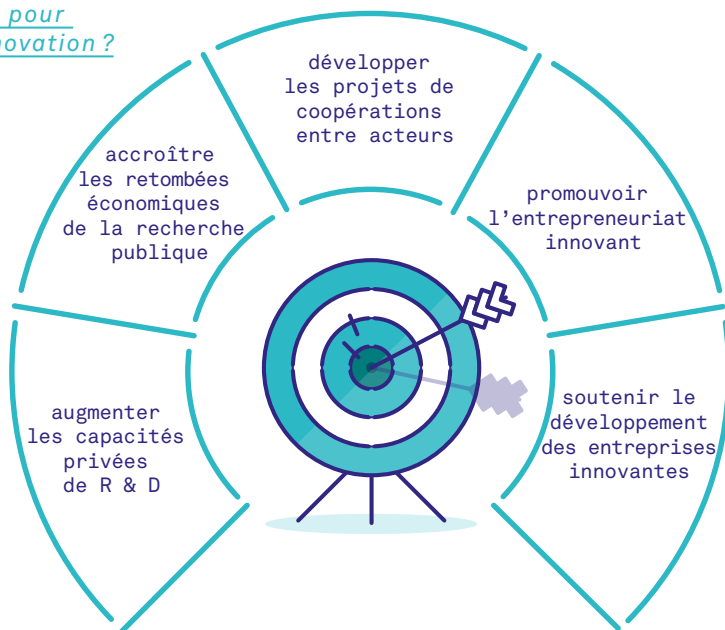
pour
novation ?

développer les projets de coopérations entre acteurs

accroître les retombées économiques de la recherche publique

promouvoir l'entrepreneuriat innovant

augmenter les capacités privées de R & D

soutenir le développement des entreprises innovantes